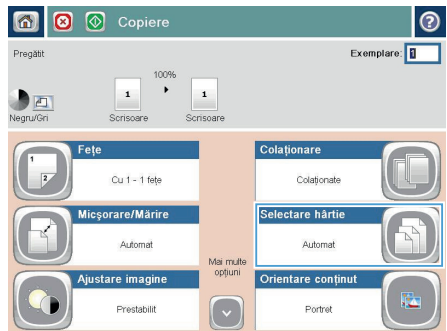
Copiere

Pregătit

Exemplare: 1

100%

1

1

Negru/Gri

Scrisoare

Scrisoare

Fețe

Cu 1 - 1 fețe

Colaționare

Colaționate

Micșorare/Mărire

Automat

Selectare hârtie

Automat

Mai multe opțiuni

Ajustare imagine

Prestabilit

Orientare conținut

Portret